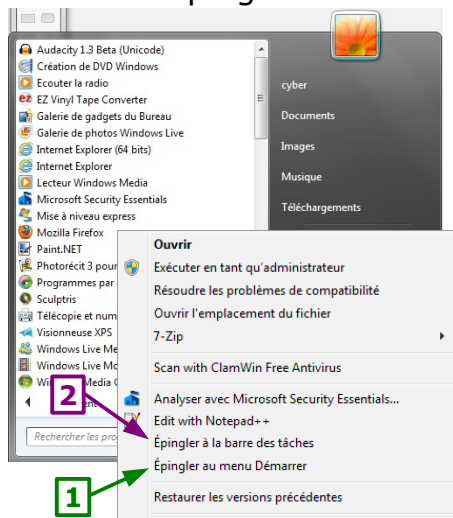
Audacity 1.3 Beta (Unicode)
Création de DVD Windows
Ecouter la radio
EZ Vinyl Tape Converter
Galerie de gadgets du Bureau
Galerie de photos Windows Live
Internet Explorer (64 bits)
Internet Explorer
Lecteur Windows Media
Microsoft Security Essentials
Mise à niveau express
Mozilla Firefox
Paint.NET
Photorécit 3 pour
Programmes par
Sculptris
Télécopie et num
Visionneuse XPS
Windows Live Me
Windows Live Mo
Windows Media C

Rechercher les pro

cyber
Documents
Images
Musique
Téléchargements

Ouvrir
Exécuter en tant qu'administrateur
Résoudre les problèmes de compatibilité
Ouvrir l'emplacement du fichier
7-Zip
Scan with ClamWin Free Antivirus
Analyser avec Microsoft Security Essentials...
Edit with Notepad++
Épingler à la barre des tâches
Épingler au menu Démarrer
Restaurer les versions précédentes

2
1